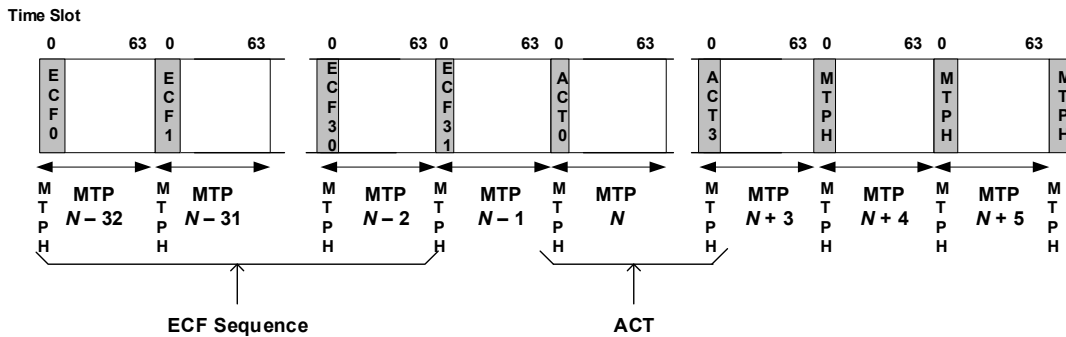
Time Slot

0 63 0 63 0 63 0 63 0 63 0 63 0 63 0 63

ECF0 ECF1 ECF30 ECF31 ACT0 ACT3 MTPH MTPH MTPH

MTPH MTP $N-32$ MTPH MTP $N-31$ MTPH MTP $N-2$ MTPH MTP $N-1$ MTPH MTP $N$ MTPH MTP $N+3$ MTPH MTP $N+4$ MTPH MTP $N+5$ MTPH

ECF Sequence

ACT